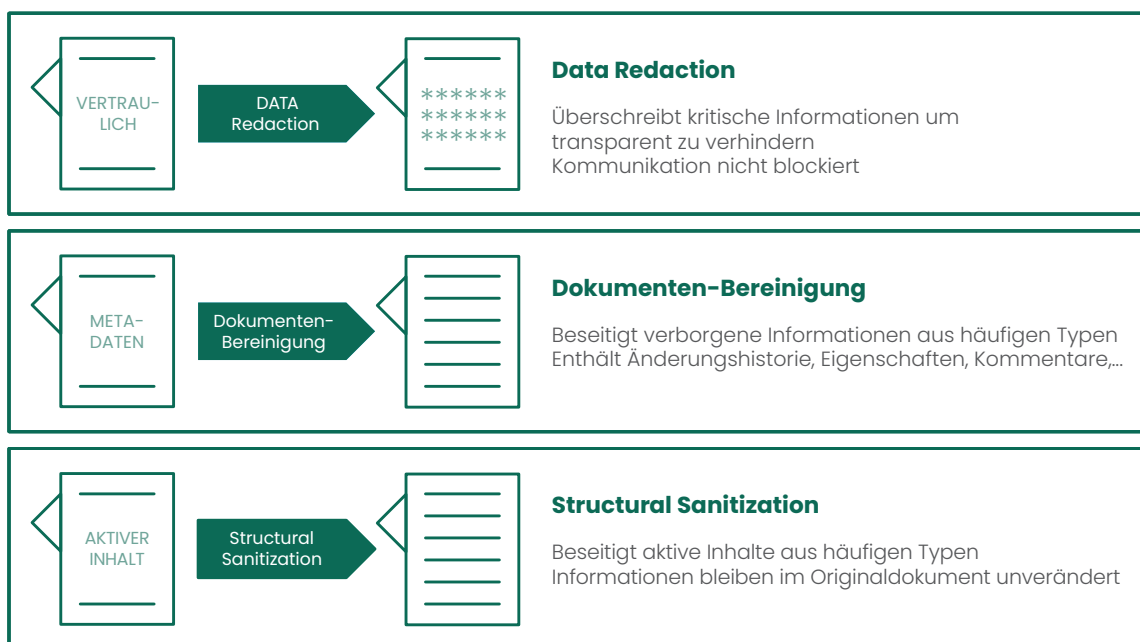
VERTRAU-
LICH

DATA
Redaction

******
******
******

**Data Redaction**

Überschreibt kritische Informationen um transparent zu verhindern
Kommunikation nicht blockiert

META-
DATEN

Dokumenten-
Bereinigung

**Dokumenten-Bereinigung**

Beseitigt verborgene Informationen aus häufigen Typen
Enthält Änderungshistorie, Eigenschaften, Kommentare,...

AKTIVER
INHALT

Structural
Sanitization

**Structural Sanitization**

Beseitigt aktive Inhalte aus häufigen Typen
Informationen bleiben im Originaldokument unverändert